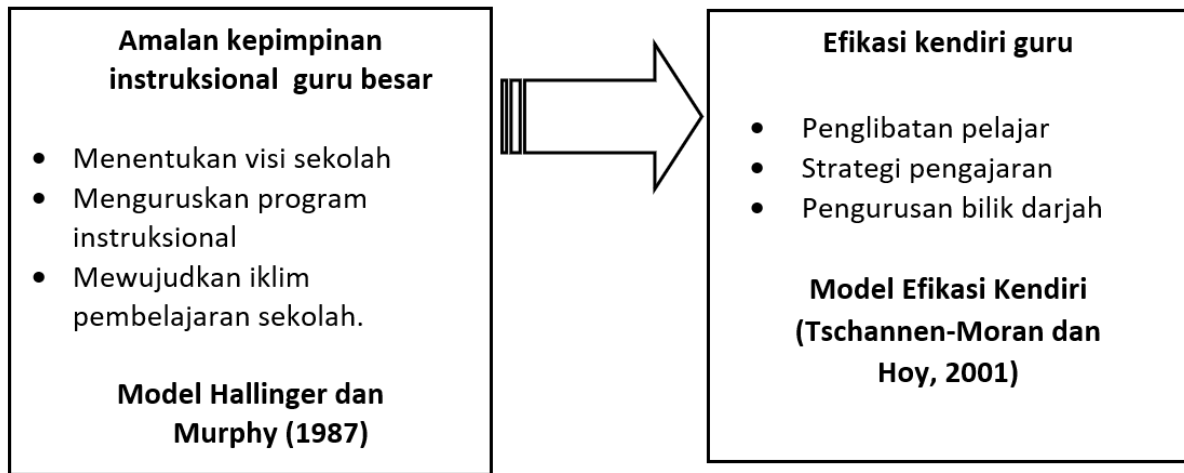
Amalan kepimpinan instruksional guru besar

- Menentukan visi sekolah
- Menguruskan program instruksional
- Mewujudkan iklim pembelajaran sekolah.

Model Hallinger dan Murphy (1987)

Efikasi kendiri guru

- Penglibatan pelajar
- Strategi pengajaran
- Pengurusan bilik darjah

Model Efikasi Kendiri (Tschannen-Moran dan Hoy, 2001)